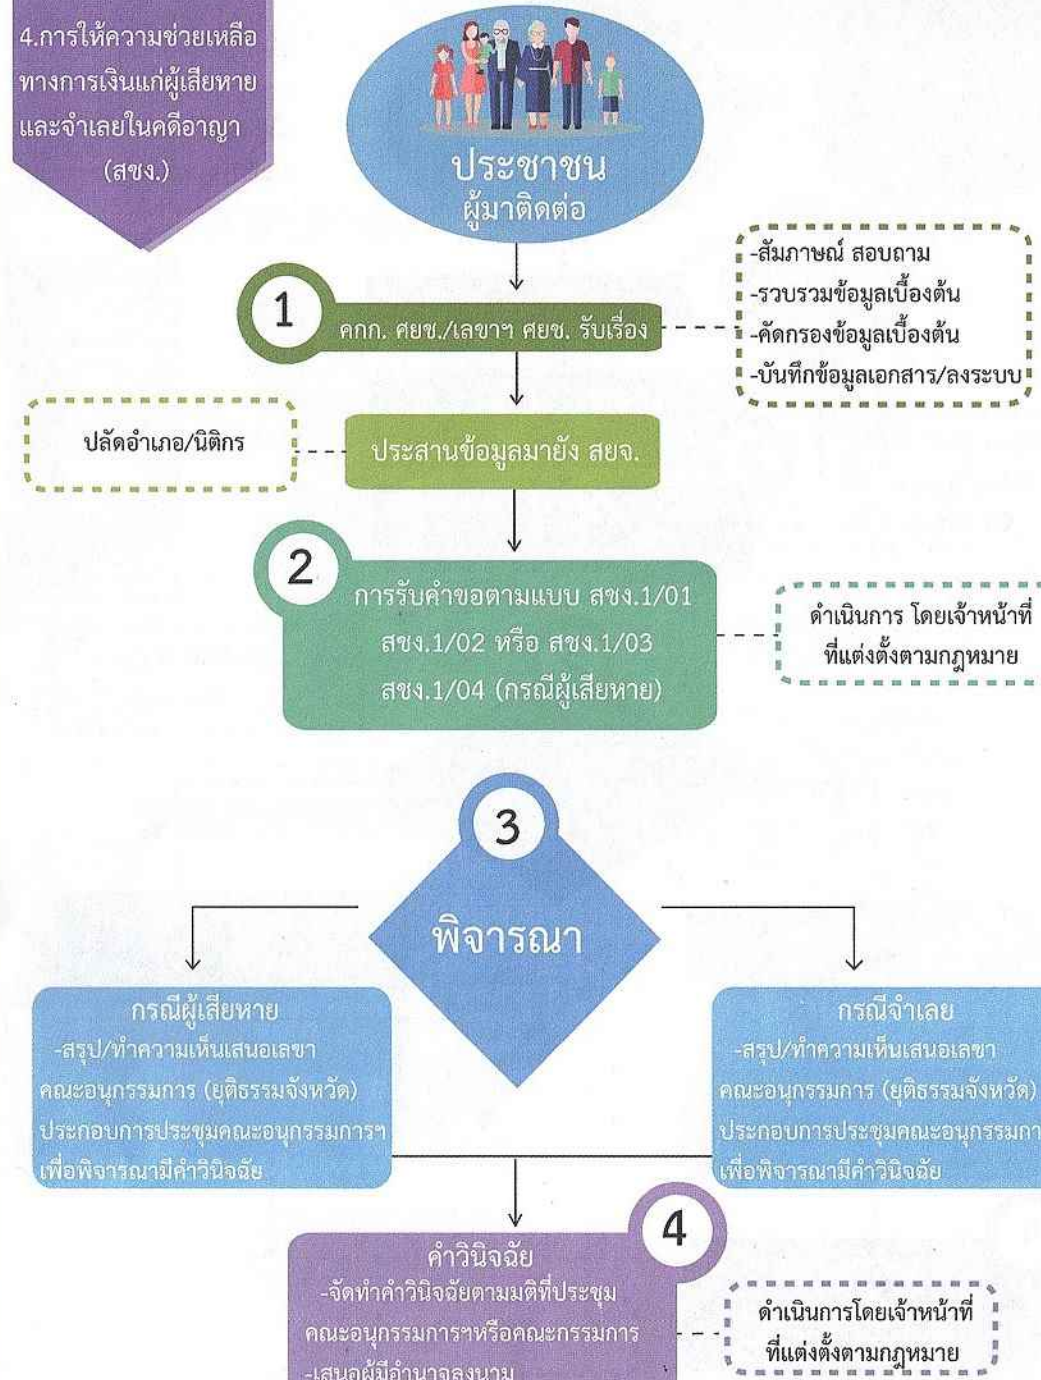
4.การให้ความช่วยเหลือทางการเงินแก่ผู้เสียหายและจำเลยในคดีอาญา (สชง.)

ประชาชน
ผู้มาติดต่อ

1

คกก. ศยช./เลขาฯ ศยช. รับเรื่อง

-สัมภาษณ์ สอบถาม
-รวบรวมข้อมูลเบื้องต้น
-คัดกรองข้อมูลเบื้องต้น
-บันทึกข้อมูลเอกสาร/ลงระบบ

ปลัดอำเภอ/นิติกร

ประสานข้อมูลมายัง สยจ.

2

การรับคำขอตามแบบ สชง.1/01 สชง.1/02 หรือ สชง.1/03 สชง.1/04 (กรณีผู้เสียหาย)

ดำเนินการ โดยเจ้าหน้าที่ที่แต่งตั้งตามกฎหมาย

3

พิจารณา

กรณีผู้เสียหาย
-สรุป/ทำความเห็นเสนอเลขาคณะอนุกรรมการ (ยุติธรรมจังหวัด) ประกอบการประชุมคณะอนุกรรมการฯ เพื่อพิจารณามีคำวินิจฉัย

กรณีจำเลย
-สรุป/ทำความเห็นเสนอเลขาคณะอนุกรรมการ (ยุติธรรมจังหวัด) ประกอบการประชุมคณะอนุกรรมกา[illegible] เพื่อพิจารณามีคำวินิจฉัย

4

คำวินิจฉัย
-จัดทำคำวินิจฉัยตามมติที่ประชุมคณะอนุกรรมการฯหรือคณะกรรมการ
-เสนอผู้มีอำนาจลงนาม

ดำเนินการโดยเจ้าหน้าที่ที่แต่งตั้งตามกฎหมาย